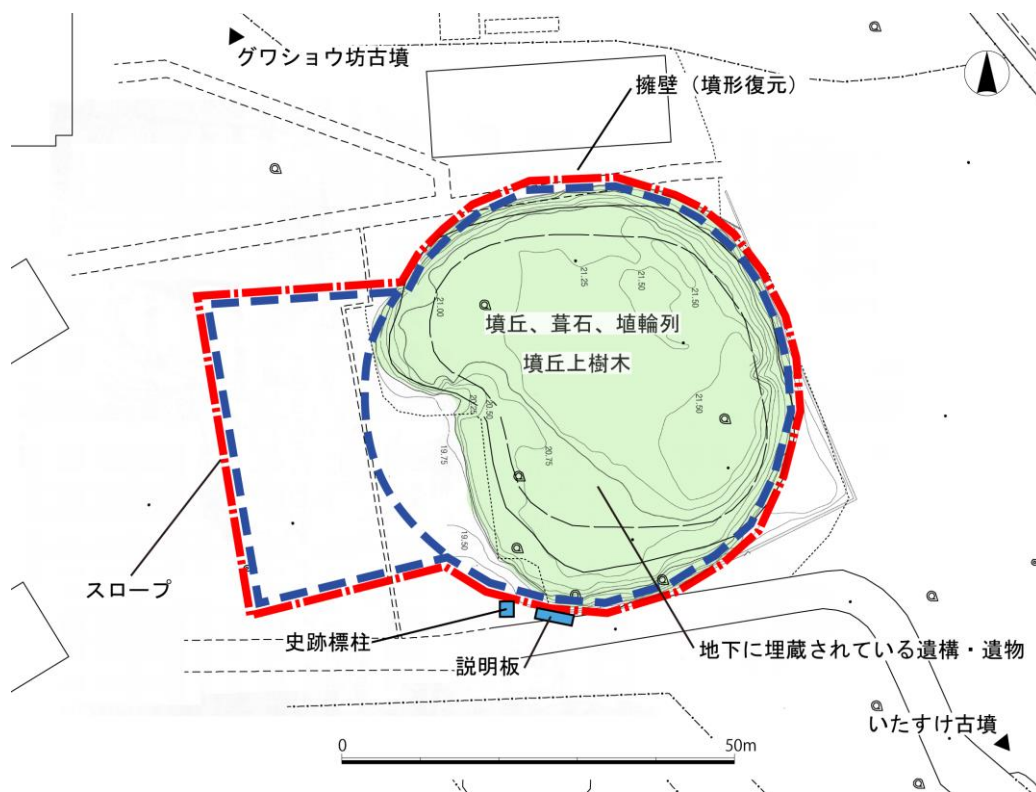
グワショウ坊古墳

擁壁（墳形復元）

21.25

21.50

21.00

墳丘、葺石、埴輪列

墳丘上樹木

21.50

21.50

20.75

19.75

19.50

スロープ

史跡標柱

説明板

地下に埋蔵されている遺構・遺物

いたすけ古墳

0

50m